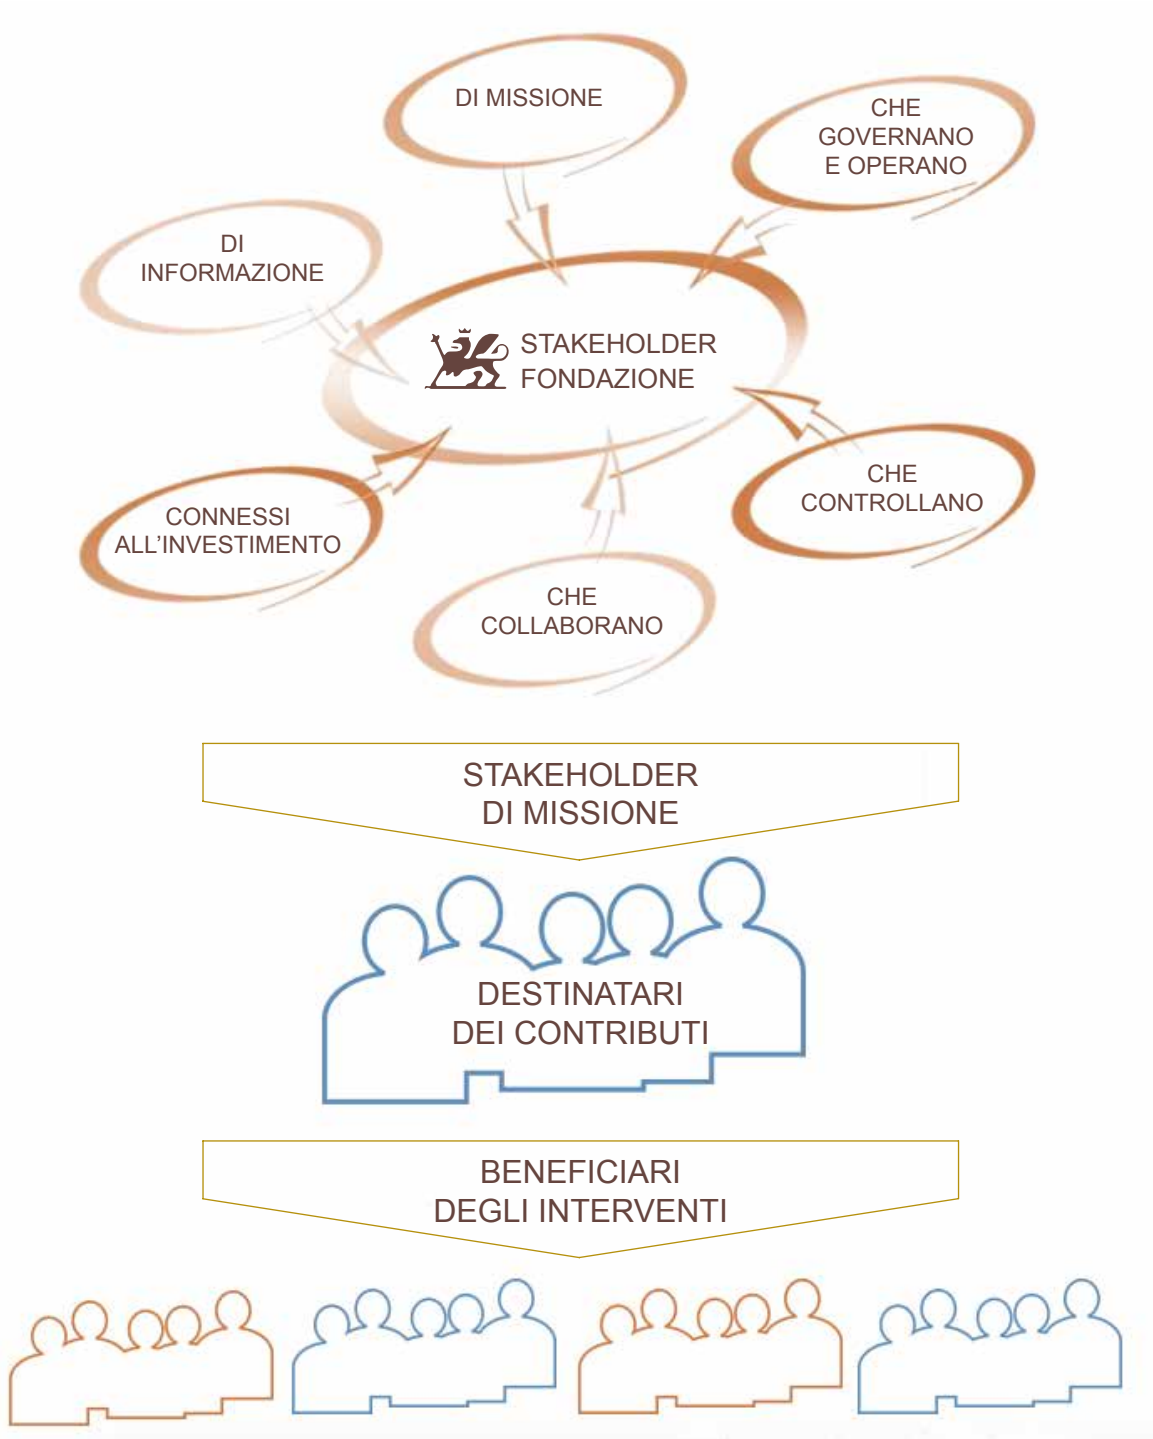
DI MISSIONE

CHE GOVERNANO E OPERANO

DI INFORMAZIONE

STAKEHOLDER FONDAZIONE

CONNESSI ALL'INVESTIMENTO

CHE CONTROLLANO

CHE COLLABORANO

STAKEHOLDER DI MISSIONE

DESTINATARI DEI CONTRIBUTI

BENEFICIARI DEGLI INTERVENTI